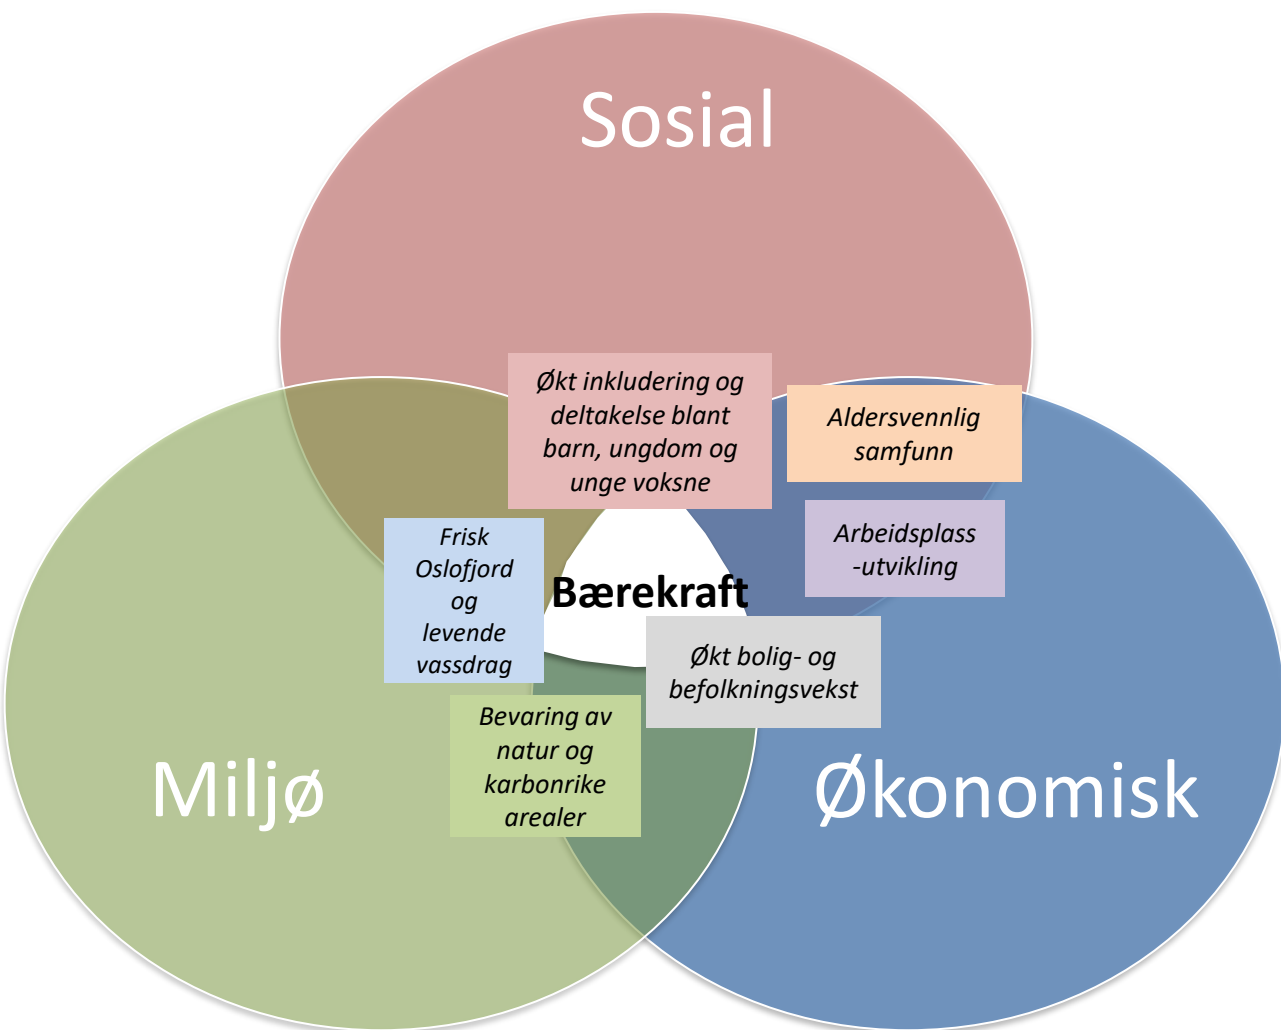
Sosial

Økt inkludering og deltakelse blant barn, ungdom og unge voksne

Aldersvennlig samfunn

Arbeidsplass -utvikling

Frisk Oslofjord og levende vassdrag

Bærekraft

Økt bolig- og befolkningsvekst

Bevaring av natur og karbonrike arealer

Miljø

Økonomisk